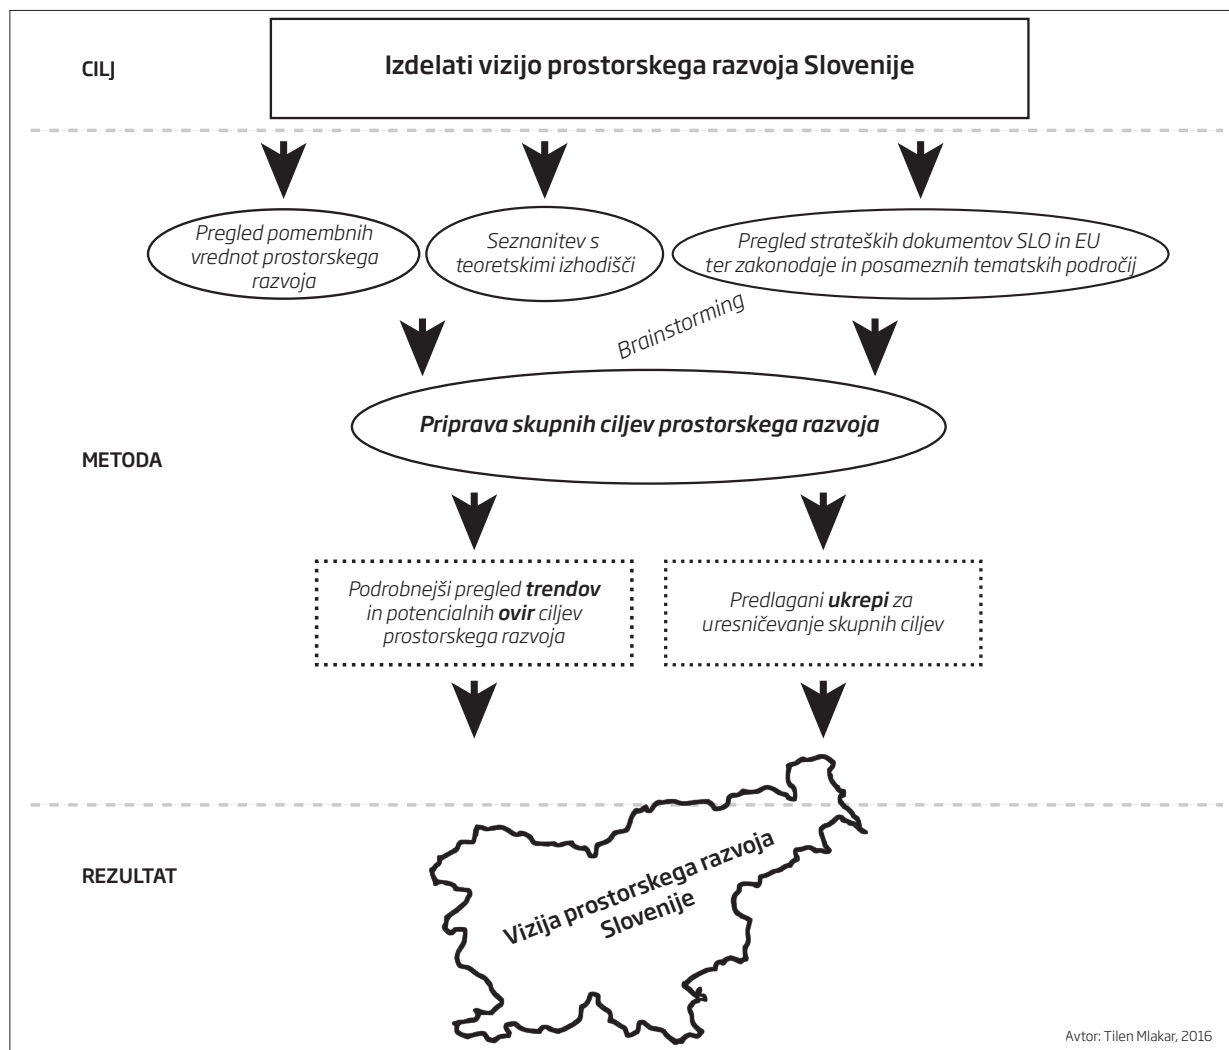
CILJ

Izdelati vizijo prostorskega razvoja Slovenije

Pregled pomembnih vrednot prostorskega razvoja

Seznanitev s teoretskimi izhodišči

Pregled strateških dokumentov SLO in EU ter zakonodaje in posameznih tematskih področij

Brainstorming

METODA

Priprava skupnih ciljev prostorskega razvoja

Podrobnejši pregled **trendov** in potencialnih **ovir** ciljev prostorskega razvoja

Predlagani **ukrepi** za uresničevanje skupnih ciljev

REZULTAT

Vizija prostorskega razvoja Slovenije

Avtor: Tilen Mlakar, 2016